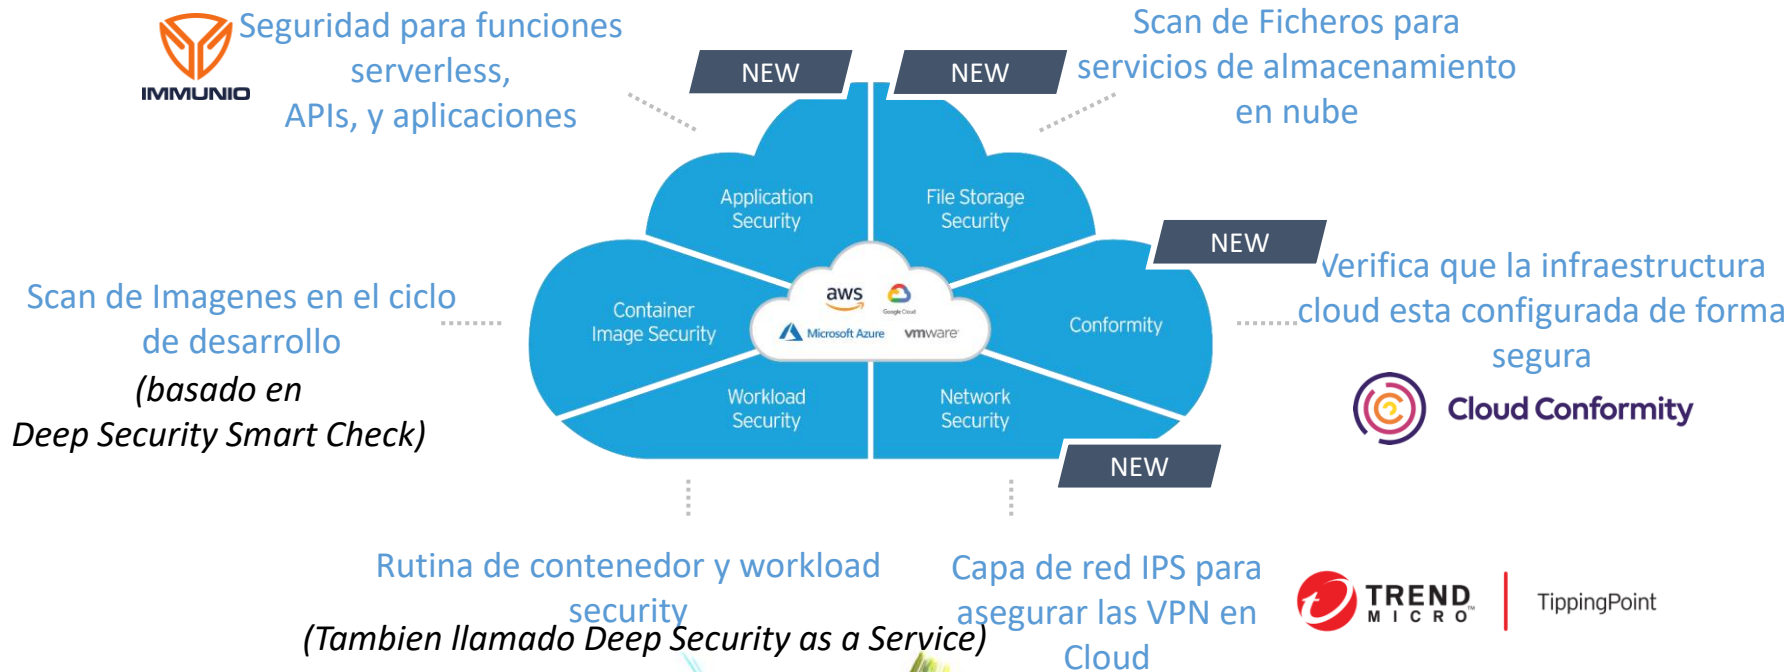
IMMUNIO

Seguridad para funciones serverless, APIs, y aplicaciones

NEW

NEW

Scan de Ficheros para servicios de almacenamiento en nube

Application Security

File Storage Security

NEW

Scan de Imagenes en el ciclo de desarrollo

(basado en Deep Security Smart Check)

Container Image Security

aws

Google Cloud

Microsoft Azure

vmware

Conformity

Verifica que la infraestructura cloud esta configurada de forma segura

Cloud Conformity

Workload Security

Network Security

NEW

Rutina de contenedor y workload security

(Tambien llamado Deep Security as a Service)

Capa de red IPS para asegurar las VPN en Cloud

TREND MICRO

TippingPoint